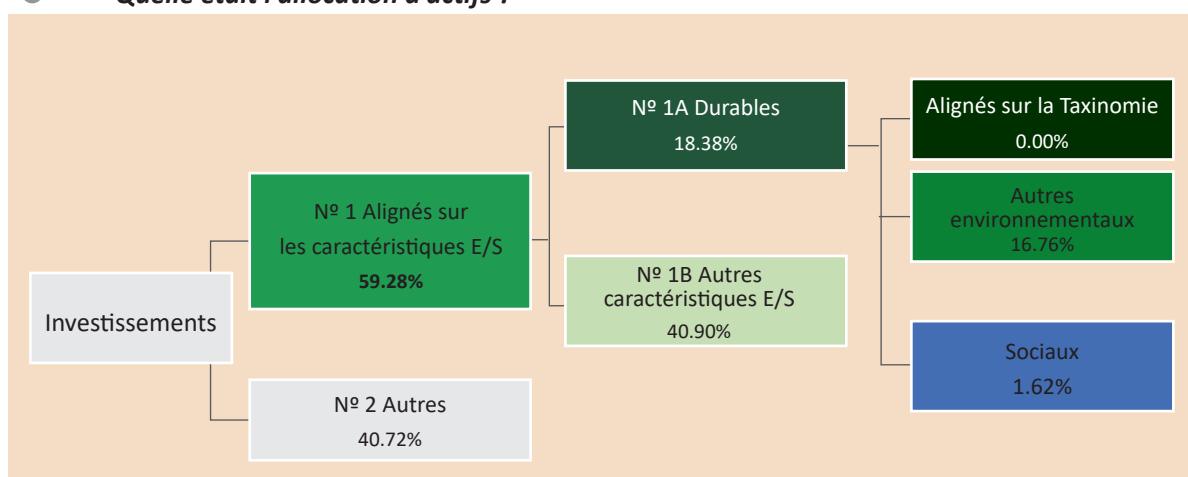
Quelle était l'allocation d'actifs ?

Investissements

Nº 1 Alignés sur les caractéristiques E/S
**59.28%**

Nº 2 Autres
40.72%

Nº 1A Durables
18.38%

Nº 1B Autres caractéristiques E/S
40.90%

Alignés sur la Taxinomie
0.00%

Autres environnementaux
16.76%

Sociaux
1.62%